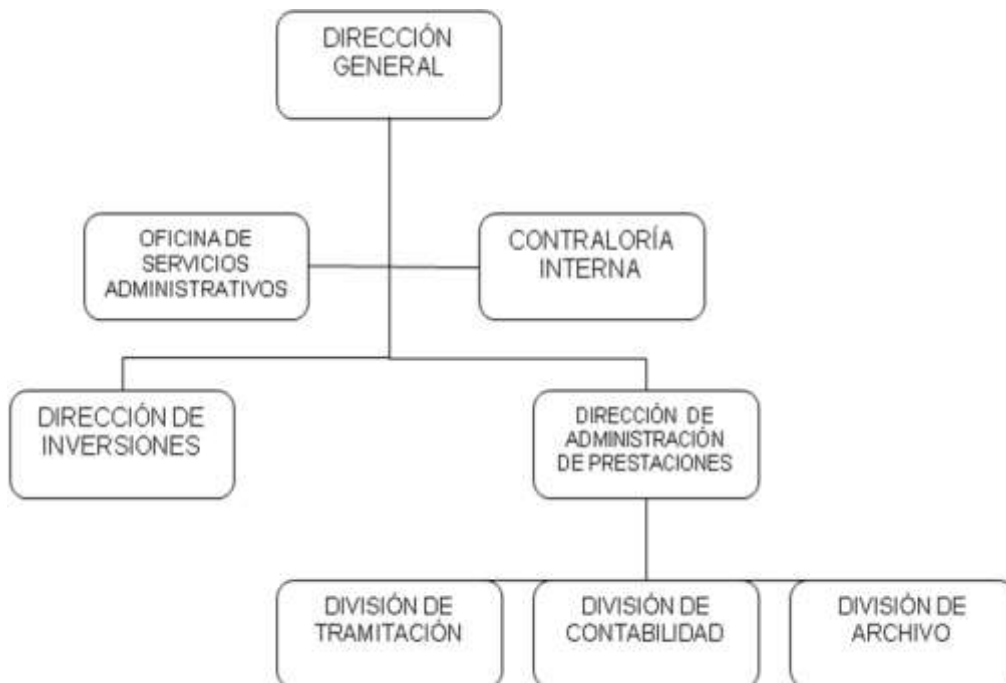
DIRECCIÓN GENERAL

OFICINA DE SERVICIOS ADMINISTRATIVOS

CONTRALORÍA INTERNA

DIRECCIÓN DE INVERSIONES

DIRECCIÓN DE ADMINISTRACIÓN DE PRESTACIONES

DIVISIÓN DE TRAMITACIÓN

DIVISIÓN DE CONTABILIDAD

DIVISIÓN DE ARCHIVO